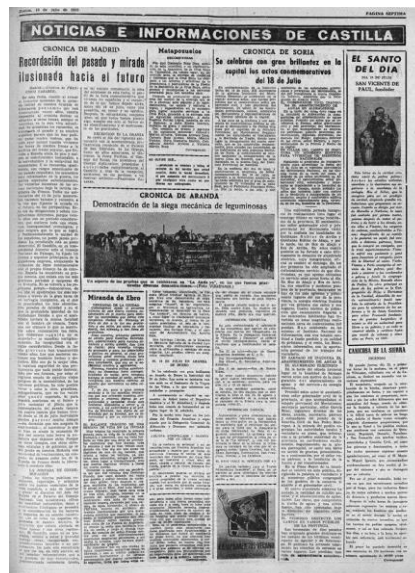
Jueves, 19 de julio de 1956 PAGINA SEPTIMA

NOTICIAS E INFORMACIONES DE CASTILLA

CRONICA DE MADRID
Recordación del pasado y mirada ilusionada hacia el futuro

Matapozuelos

CRONICA DE SORIA
Se celebran con gran brillantez en la capital los actos conmemorativos del 18 de Julio

EL SANTO DEL DIA
SAN VICENTE DE PAUL, fundador

CRONICA DE ARANDA
Demostración de la siega mecánica de leguminosas

Miranda de Ebro

CASCABA DE LA SIERRA

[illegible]